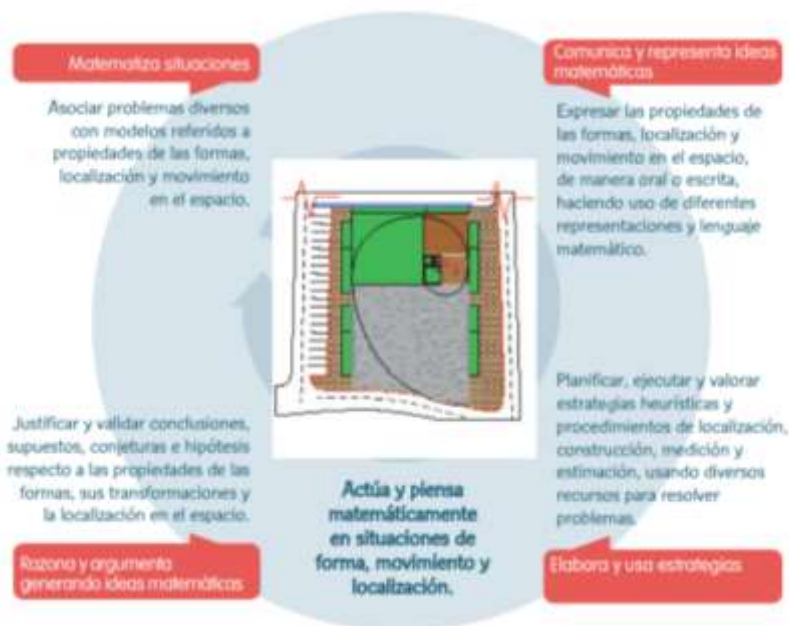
Matematiza situaciones

Asociar problemas diversos con modelos referidos a propiedades de las formas, localización y movimiento en el espacio.

Comunica y representa ideas matemáticas

Expresar las propiedades de las formas, localización y movimiento en el espacio, de manera oral o escrita, haciendo uso de diferentes representaciones y lenguaje matemático.

Justificar y validar conclusiones, supuestos, conjeturas e hipótesis respecto a las propiedades de las formas, sus transformaciones y la localización en el espacio.

Razona y argumenta generando ideas matemáticas

Actúa y piensa matemáticamente en situaciones de forma, movimiento y localización.

Planificar, ejecutar y valorar estrategias heurísticas y procedimientos de localización, construcción, medición y estimación, usando diversos recursos para resolver problemas.

Elabora y usa estrategias